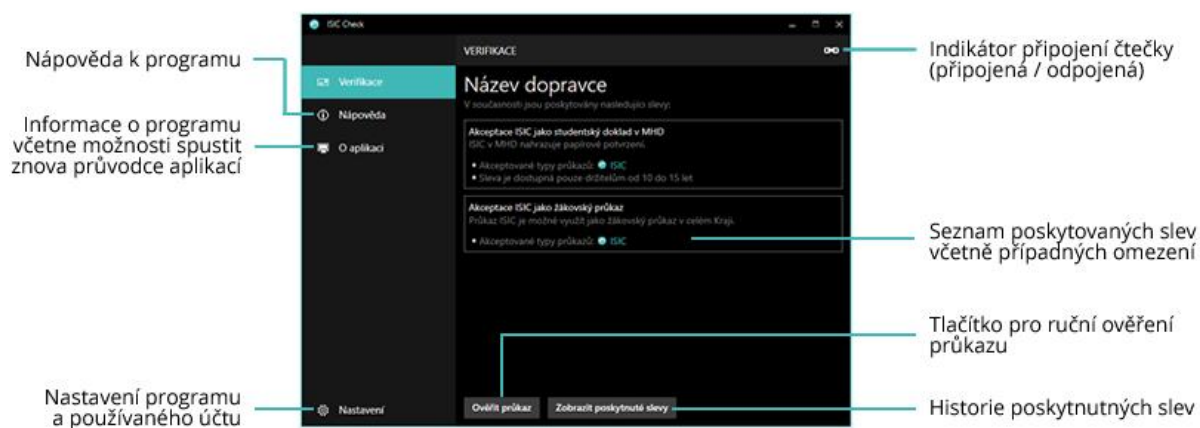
Nápověda k programu

Informace o programu včetne možnosti spustit znova průvodce aplikací

Nastavení programu a používaného účtu

ISIC Check

VERIFIKACE

Verifikace

Nápověda

O aplikaci

Nastavení

Název dopravce

V současnosti jsou poskytovány následující slevy:

Akceptace ISIC jako studentský doklad v MHD
ISIC v MHD nahrazuje papírové potvrzení.
• Akceptované typy průkazů: ISIC
• Sleva je dostupná pouze držitelům od 10 do 15 let

Akceptace ISIC jako žákovský průkaz
Průkaz ISIC je možné využít jako žákovský průkaz v celém Kraji.
• Akceptované typy průkazů: ISIC

Ověřit průkaz

Zobrazit poskytnuté slevy

Indikátor připojení čtečky (připojená / odpojená)

Seznam poskytovaných slev včetně případných omezení

Tlačítko pro ruční ověření průkazu

Historie poskytnutných slev